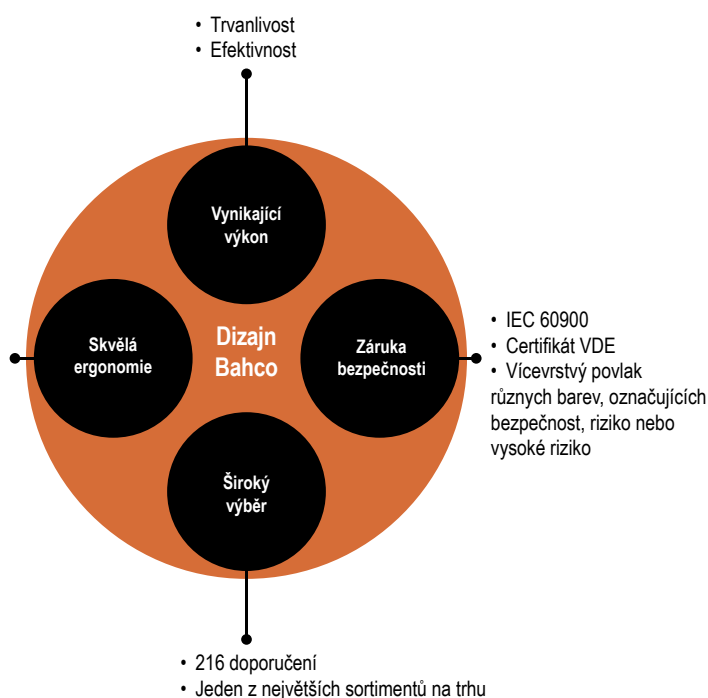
• Trvanlivost
• Efektivnost

Vynikající výkon

Skvělá ergonomie

Dizajn Bahco

Záruka bezpečnosti

• IEC 60900
• Certifikát VDE
• Vícevrstvý povlak různých barev, označujících bezpečnost, riziko nebo vysoké riziko

Široký výběr

• 216 doporučení
• Jeden z největších sortimentů na trhu